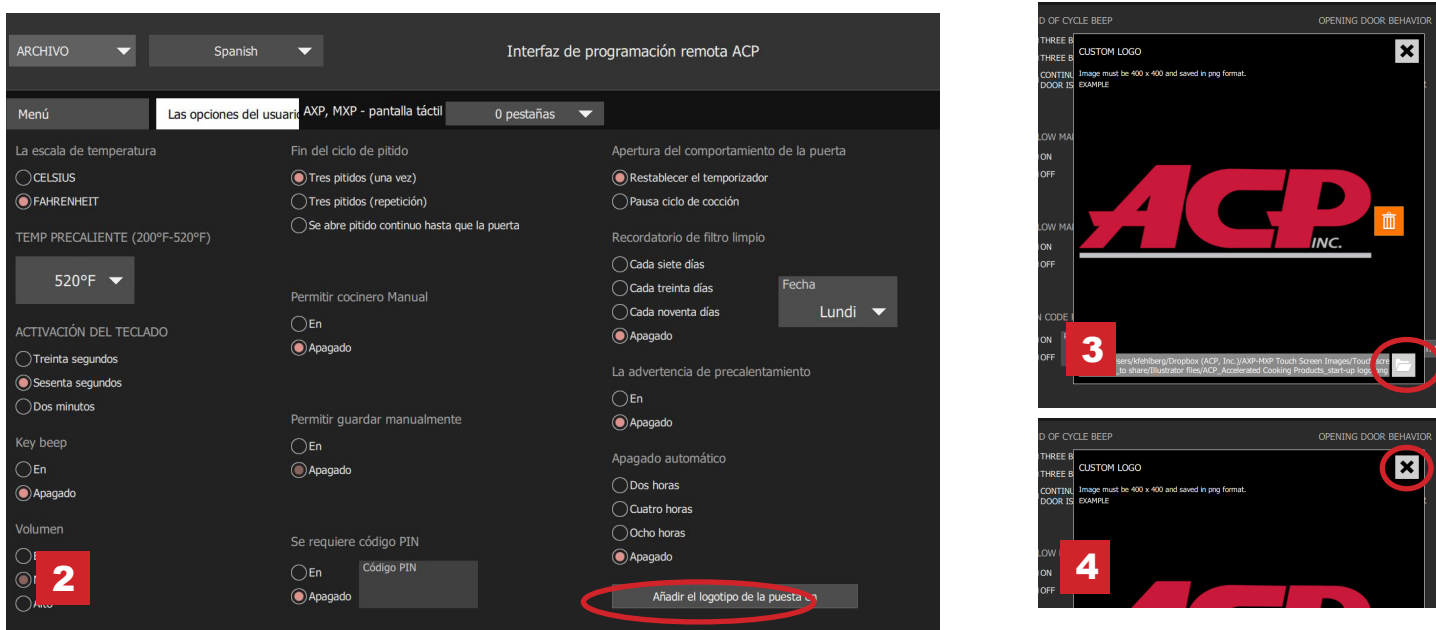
ARCHIVO

Spanish

Interfaz de programación remota ACP

Menú

Las opciones del usuario

AXP, MXP - pantalla táctil

0 pestañas

La escala de temperatura

CELSIUS

FAHRENHEIT

TEMP PRECALIENTE (200°F-520°F)

520°F

ACTIVACIÓN DEL TECLADO

Treinta segundos

Sesenta segundos

Dos minutos

Key beep

En

Apagado

Volumen

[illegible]

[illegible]

Alto

2

Fin del ciclo de pitido

Tres pitidos (una vez)

Tres pitidos (repetición)

Se abre pitido continuo hasta que la puerta

Permitir cocinero Manual

En

Apagado

Permitir guardar manualmente

En

Apagado

Se requiere código PIN

En

Apagado

Código PIN

Apertura del comportamiento de la puerta

Restablecer el temporizador

Pausa ciclo de cocción

Recordatorio de filtro limpio

Cada siete días

Cada treinta días

Cada noventa días

Apagado

Fecha

Lundi

La advertencia de precalentamiento

En

Apagado

Apagado automático

Dos horas

Cuatro horas

Ocho horas

Apagado

Añadir el logotipo de la puesta en

D OF CYCLE BEEP

OPENING DOOR BEHAVIOR

THREE B

THREE B

CONTIN

DOOR IS

CUSTOM LOGO

Image must be 400 x 400 and saved in png format.

EXAMPLE

ACP

INC.

LOW MA

ON

OFF

LOW MA

ON

OFF

N CODE

ON

OFF

3

sers/kfehlberg/Dropbox (ACP, Inc.)/AXP-MXP Touch Screen Images/Touch scre

to share/Illustrator files/ACP_Accelerated Cooking Products_start-up logo.png

D OF CYCLE BEEP

OPENING DOOR BEHAVIOR

THREE B

THREE B

CONTIN

DOOR IS

CUSTOM LOGO

Image must be 400 x 400 and saved in png format.

EXAMPLE

LOW

ON

OFF

4

ACP